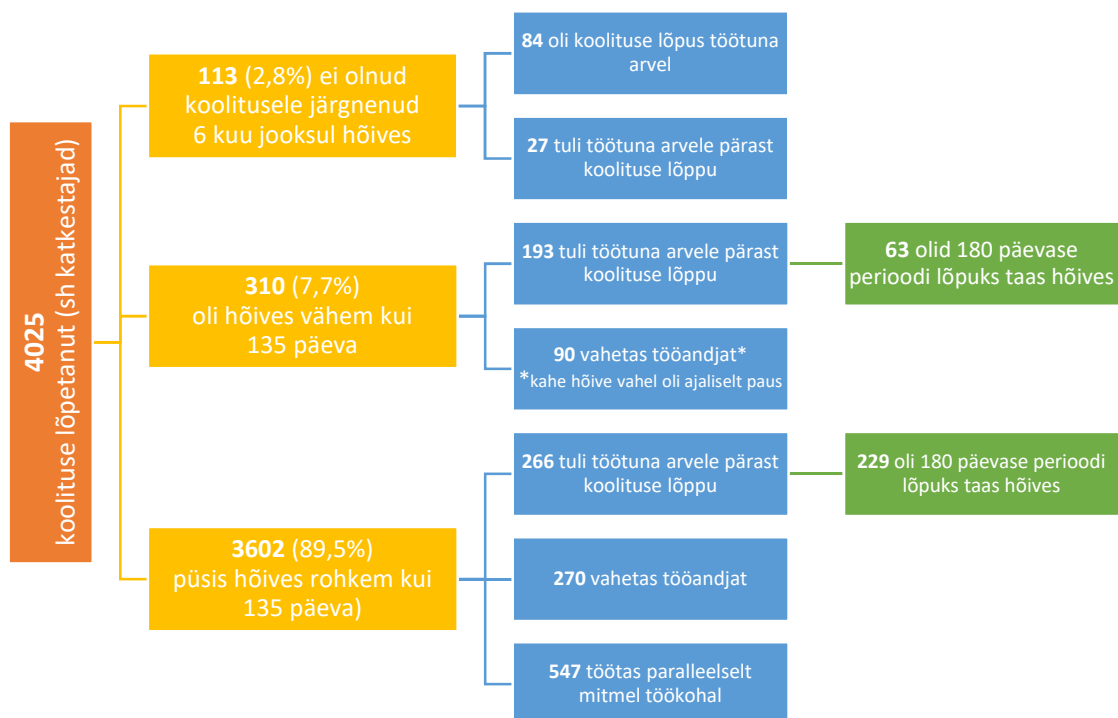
**4025** koolituse lõpetanut (sh katkestajad)

**113** (2,8%) ei olnud koolitusele järgnenud 6 kuu jooksul hõives

**84** oli koolituse lõpus töötuna arvel

**27** tuli töötuna arvele pärast koolituse lõppu

**310** (7,7%) oli hõives vähem kui 135 päeva

**193** tuli töötuna arvele pärast koolituse lõppu

**63** olid 180 päevase perioodi lõpuks taas hõives

**90** vahetas tööandjat*
*kahe hõive vahel oli ajaliselt paus

**3602** (89,5%) püsis hõives rohkem kui 135 päeva)

**266** tuli töötuna arvele pärast koolituse lõppu

**229** oli 180 päevase perioodi lõpuks taas hõives

**270** vahetas tööandjat

**547** töötas paralleelselt mitmel töökohal